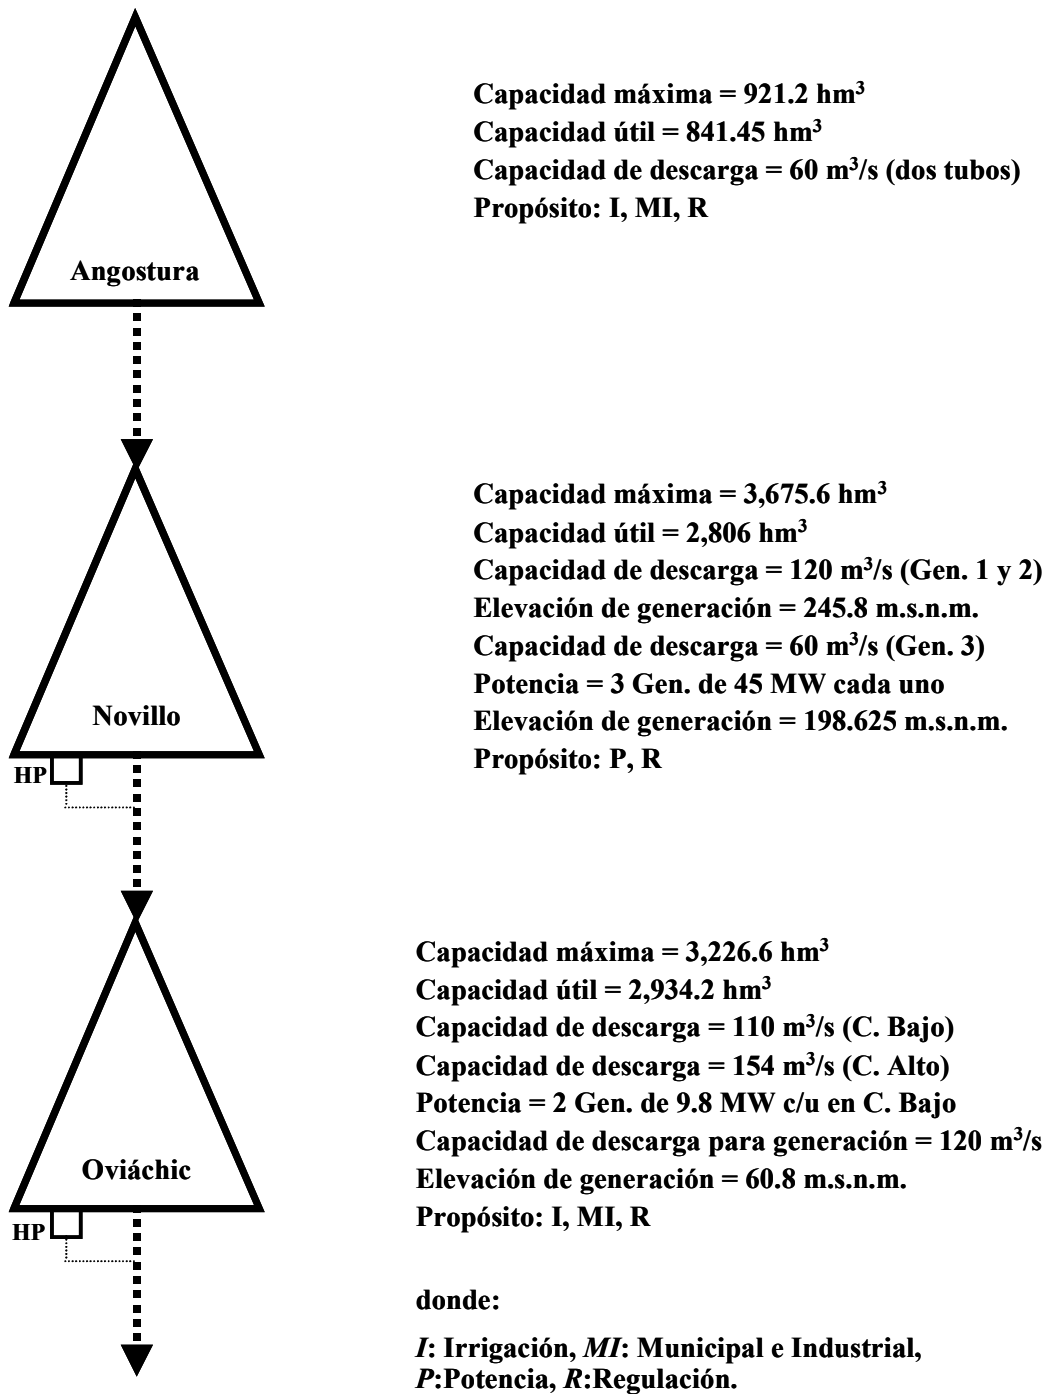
Angostura

Capacidad máxima = 921.2 hm$^3$
Capacidad útil = 841.45 hm$^3$
Capacidad de descarga = 60 m$^3$/s (dos tubos)
Propósito: I, MI, R

Novillo

HP

Capacidad máxima = 3,675.6 hm$^3$
Capacidad útil = 2,806 hm$^3$
Capacidad de descarga = 120 m$^3$/s (Gen. 1 y 2)
Elevación de generación = 245.8 m.s.n.m.
Capacidad de descarga = 60 m$^3$/s (Gen. 3)
Potencia = 3 Gen. de 45 MW cada uno
Elevación de generación = 198.625 m.s.n.m.
Propósito: P, R

Oviáchic

HP

Capacidad máxima = 3,226.6 hm$^3$
Capacidad útil = 2,934.2 hm$^3$
Capacidad de descarga = 110 m$^3$/s (C. Bajo)
Capacidad de descarga = 154 m$^3$/s (C. Alto)
Potencia = 2 Gen. de 9.8 MW c/u en C. Bajo
Capacidad de descarga para generación = 120 m$^3$/s
Elevación de generación = 60.8 m.s.n.m.
Propósito: I, MI, R

donde:

I: Irrigación, MI: Municipal e Industrial, P:Potencia, R:Regulación.